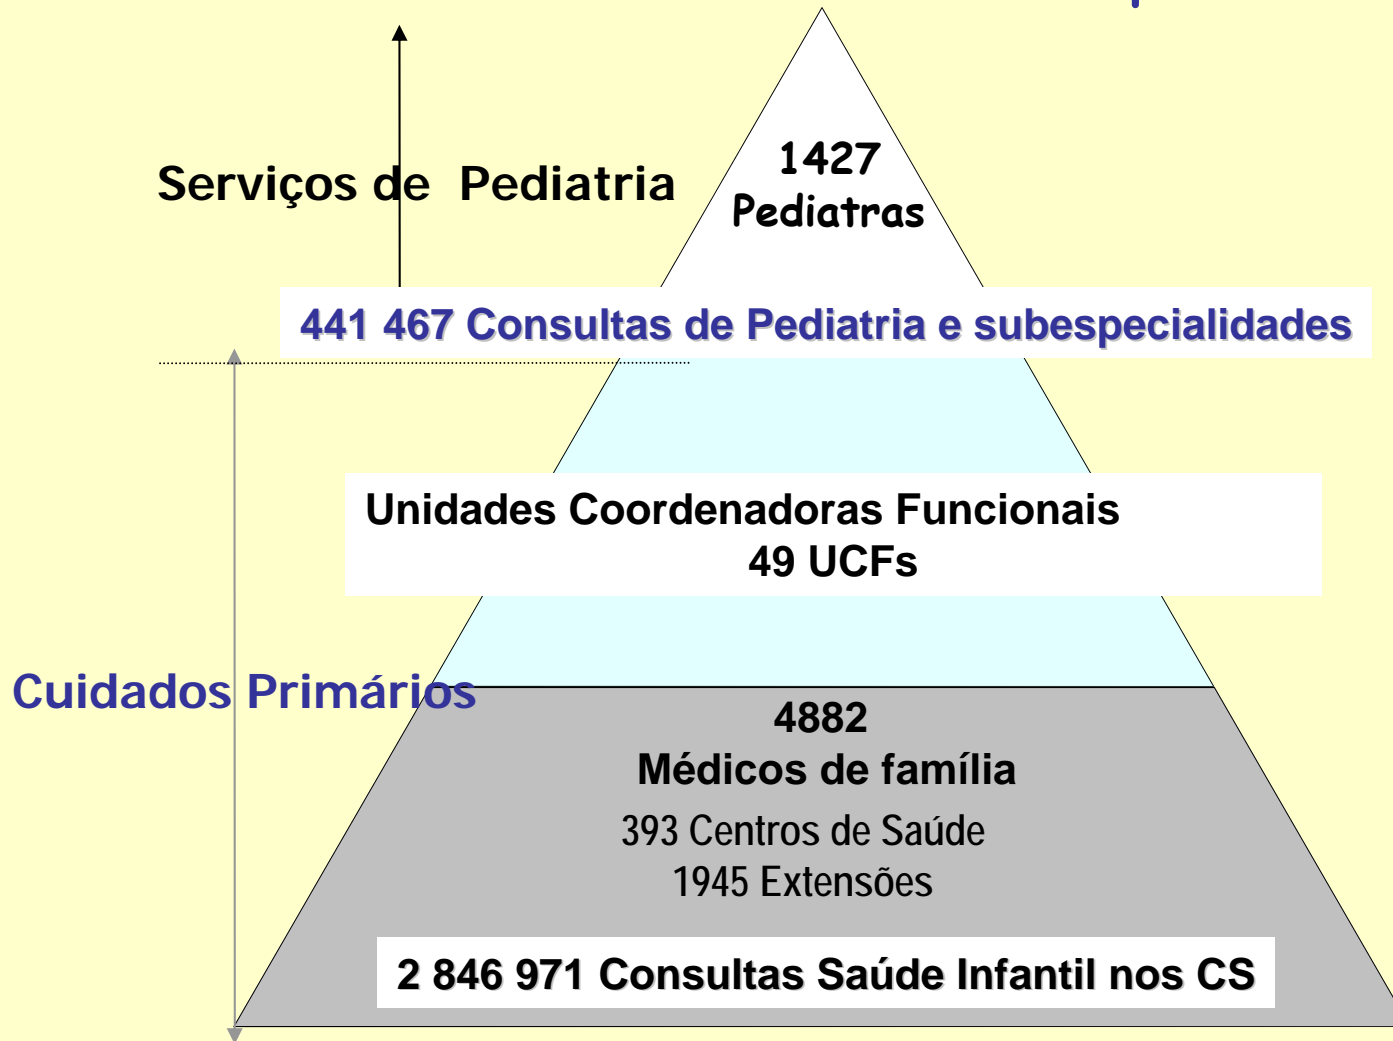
Serviços de Pediatria

1427
Pediatras

441 467 Consultas de Pediatria e subespecialidades

Unidades Coordenadoras Funcionais
49 UCFs

Cuidados Primários

4882
Médicos de família
393 Centros de Saúde
1945 Extensões

2 846 971 Consultas Saúde Infantil nos CS